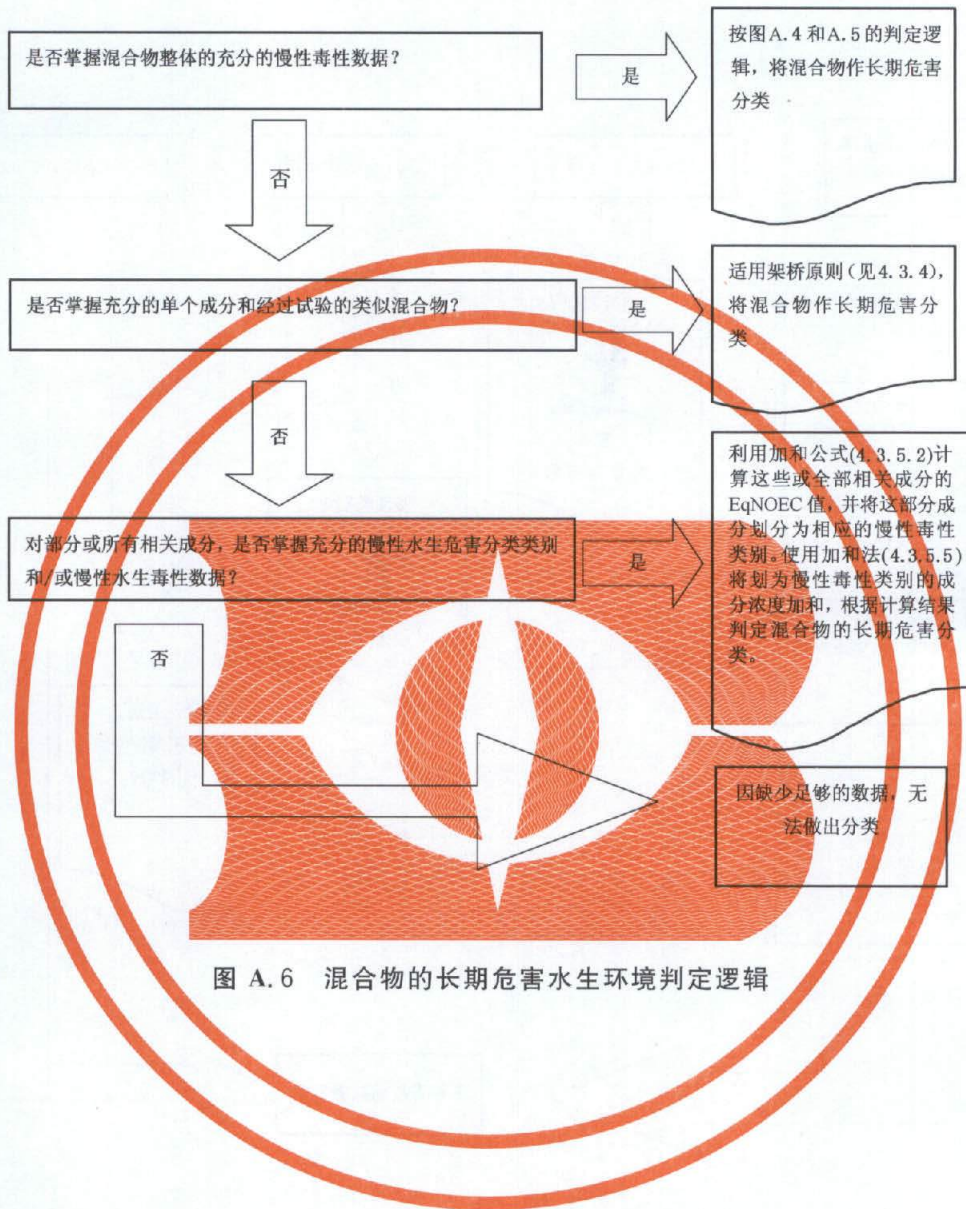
是否掌握混合物整体的充分的慢性毒性数据？

是

按图A.4和A.5的判定逻辑，将混合物作长期危害分类

否

是否掌握充分的单个成分和经过试验的类似混合物？

是

适用架桥原则（见4.3.4），将混合物作长期危害分类

否

对部分或所有相关成分，是否掌握充分的慢性水生危害分类类别和/或慢性水生毒性数据？

是

利用加和公式(4.3.5.2)计算这些或全部相关成分的EqNOEC值，并将这部分成分划分为相应的慢性毒性类别。使用加和法(4.3.5.5)将划为慢性毒性类别的成分浓度加和，根据计算结果判定混合物的长期危害分类。

否

因缺少足够的数据，无法做出分类

图 A.6　混合物的长期危害水生环境判定逻辑